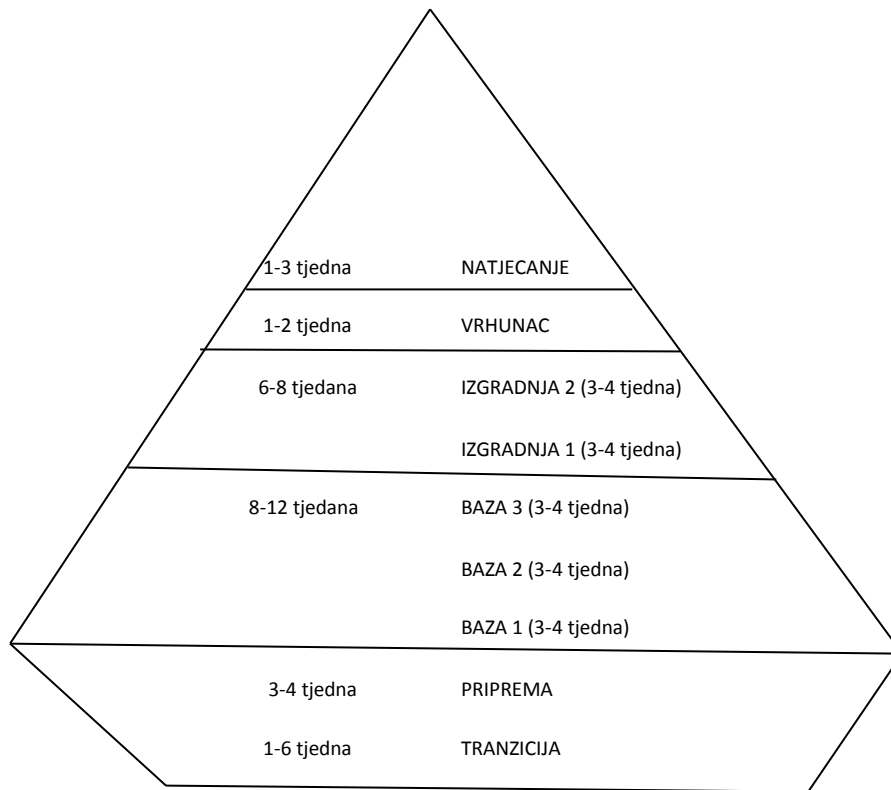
1-3 tjedna NATJECANJE

1-2 tjedna VRHUNAC

6-8 tjedana IZGRADNJA 2 (3-4 tjedna)

IZGRADNJA 1 (3-4 tjedna)

8-12 tjedana BAZA 3 (3-4 tjedna)

BAZA 2 (3-4 tjedna)

BAZA 1 (3-4 tjedna)

3-4 tjedna PRIPREMA

1-6 tjedna TRANZICIJA